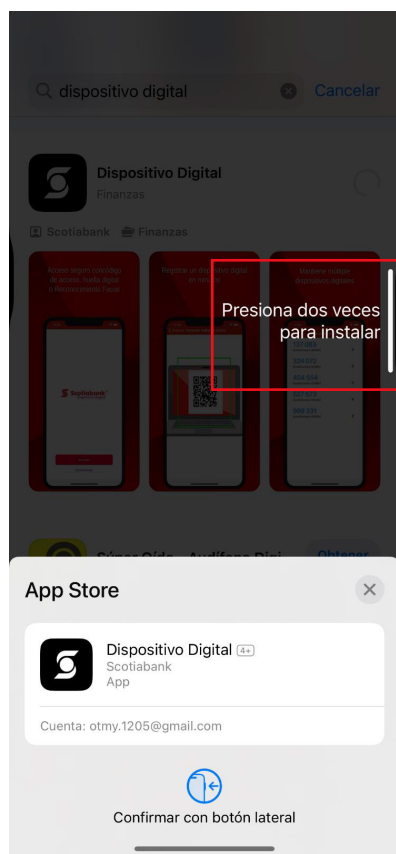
dispositivo digital

Cancelar

Dispositivo Digital
Finanzas

Scotiabank Finanzas

Presiona dos veces para instalar

Scotiabank

Súper Oído - Audífono Digi

Obtener

App Store

Dispositivo Digital 4+
Scotiabank
App

Cuenta: otmy.1205@gmail.com

Confirmar con botón lateral